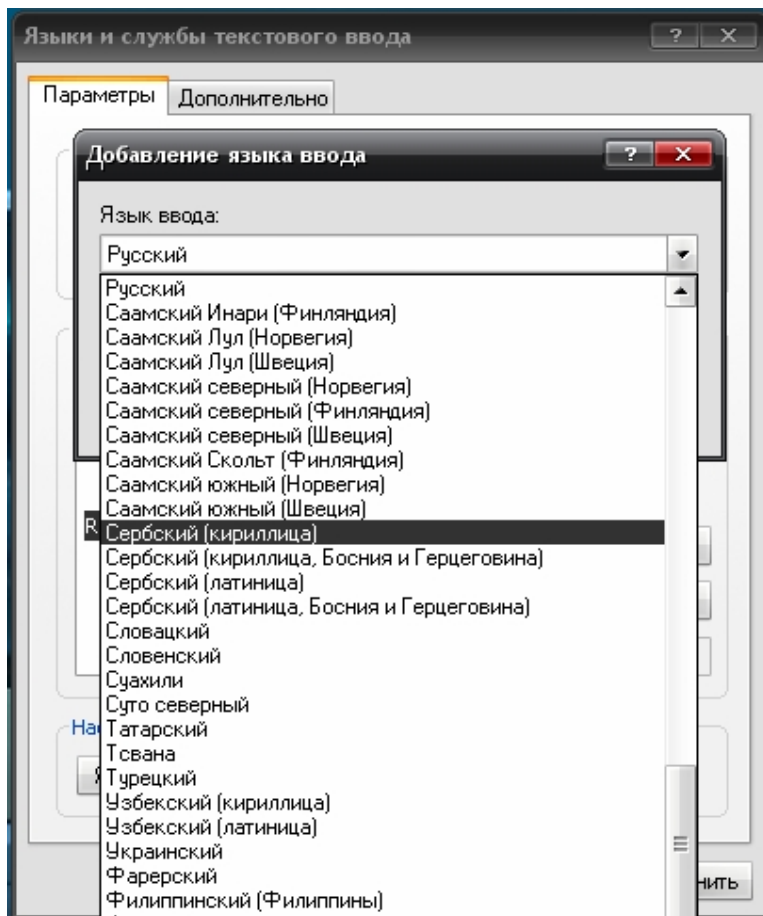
Языки и службы текстового ввода ? X

Параметры Дополнительно

Добавление языка ввода ? X

Язык ввода:

Русский

Русский
Саамский Инари (Финляндия)
Саамский Луп (Норвегия)
Саамский Луп (Швеция)
Саамский северный (Норвегия)
Саамский северный (Финляндия)
Саамский северный (Швеция)
Саамский Скольт (Финляндия)
Саамский южный (Норвегия)
Саамский южный (Швеция)
Сербский (кириллица)
Сербский (кириллица, Босния и Герцеговина)
Сербский (латиница)
Сербский (латиница, Босния и Герцеговина)
Словацкий
Словенский
Суахили
Суто северный
Татарский
Тсвана
Турецкий
Узбекский (кириллица)
Узбекский (латиница)
Украинский
Фарерский
Филиппинский (Филиппины)

R
На
нить